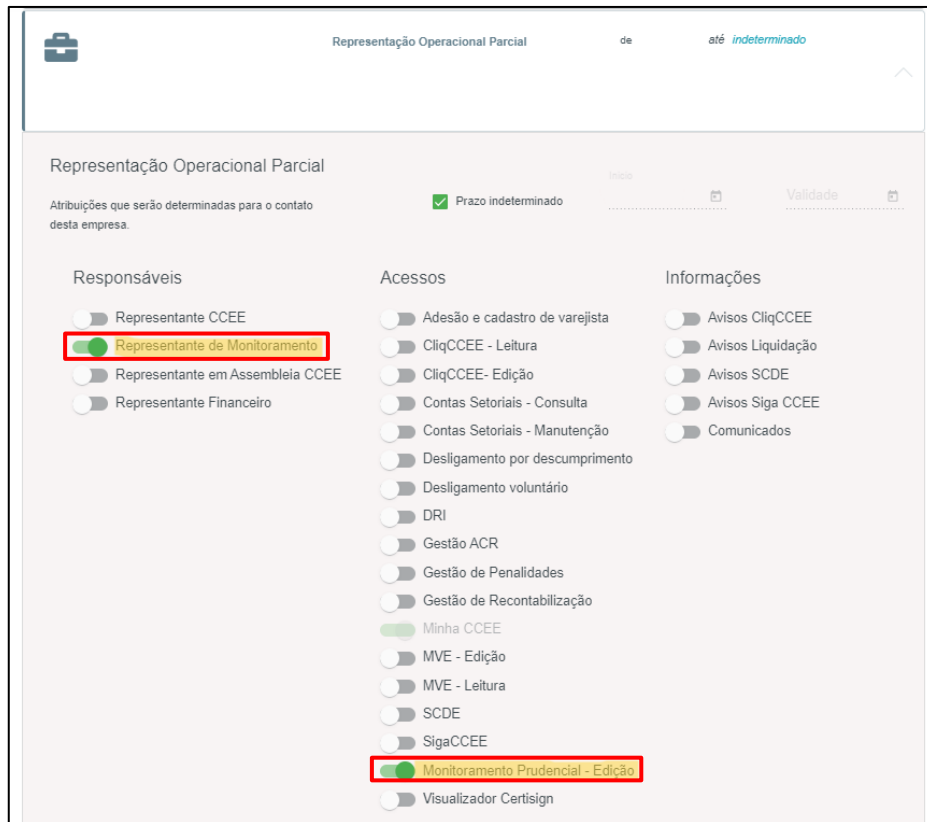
Representação Operacional Parcial de até indeterminado

Representação Operacional Parcial

Atribuições que serão determinadas para o contato desta empresa.

Prazo indeterminado

Início

Validade

Responsáveis

Representante CCEE

Representante de Monitoramento

Representante em Assembleia CCEE

Representante Financeiro

Acessos

Adesão e cadastro de varejista

CliqCCEE - Leitura

CliqCCEE- Edição

Contas Setoriais - Consulta

Contas Setoriais - Manutenção

Desligamento por descumprimento

Desligamento voluntário

DRI

Gestão ACR

Gestão de Penalidades

Gestão de Recontabilização

Minha CCEE

MVE - Edição

MVE - Leitura

SCDE

SigaCCEE

Monitoramento Prudencial - Edição

Visualizador Certisign

Informações

Avisos CliqCCEE

Avisos Liquidação

Avisos SCDE

Avisos Siga CCEE

Comunicados